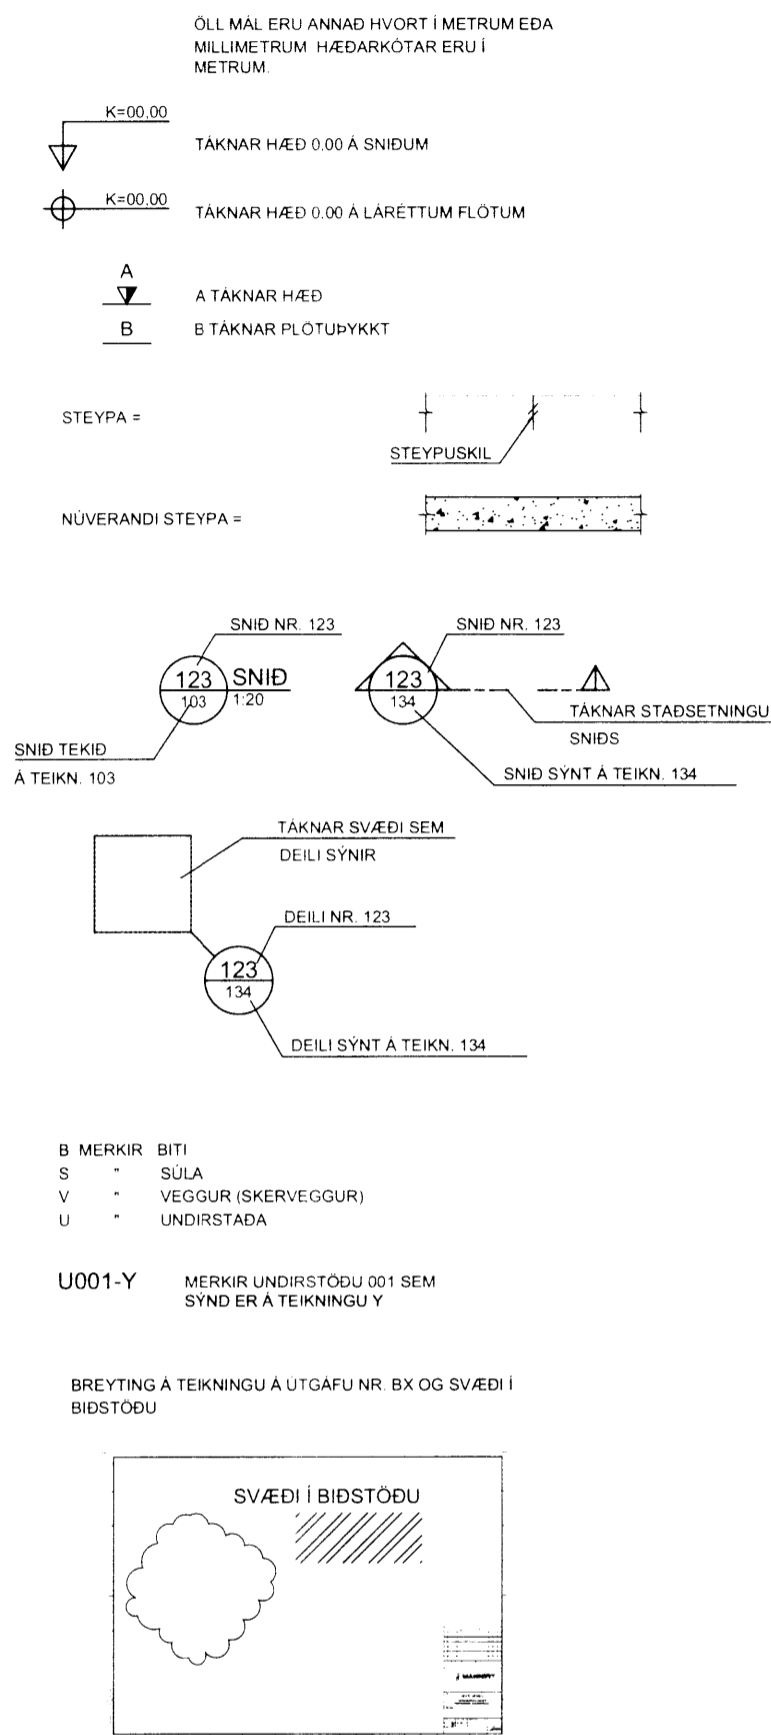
ÖLL MÁL ERU ANNAÐ HVORT Í METRUM EÐA MILLIMETRUM HÆÐARKÓTAR ERU Í METRUM.

K=00,00

TÁKNAR HÆÐ 0.00 Á SNIÐUM

K=00,00

TÁKNAR HÆÐ 0.00 Á LÁRÉTTUM FLÖTUM

A

A TÁKNAR HÆÐ

B

B TÁKNAR PLÖTUÞYKKT

STEYPA =

STEYPUSKIL

NÚVERANDI STEYPA =

SNIÐ NR. 123

123
103

SNIÐ
1:20

SNIÐ TEKIÐ Á TEIKN. 103

SNIÐ NR. 123

123
134

TÁKNAR STAÐSETNINGU SNIÐS

SNIÐ SÝNT Á TEIKN. 134

TÁKNAR SVÆÐI SEM DEILI SÝNIR

DEILI NR. 123

123
134

DEILI SÝNT Á TEIKN. 134

B MERKIR BITI
S " SÚLA
V " VEGGUR (SKERVEGGUR)
U " UNDIRSTAÐA

U001-Y MERKIR UNDIRSTÖÐU 001 SEM SÝND ER Á TEIKNINGU Y

BREYTING Á TEIKNINGU Á ÚTGÁFU NR. BX OG SVÆÐI Í BIÐSTÖÐU

SVÆÐI Í BIÐSTÖÐU

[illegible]